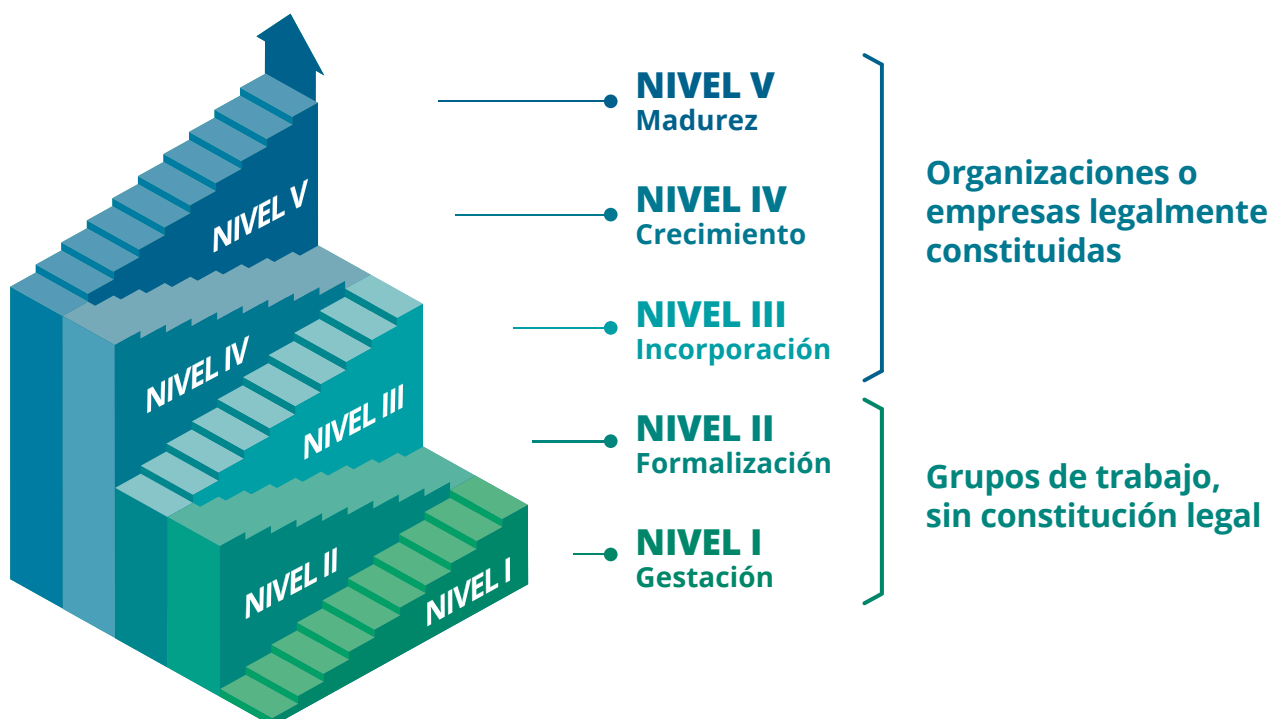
NIVEL V

NIVEL IV

NIVEL III

NIVEL II

NIVEL I

NIVEL V
Madurez

NIVEL IV
Crecimiento

NIVEL III
Incorporación

NIVEL II
Formalización

NIVEL I
Gestación

Organizaciones o empresas legalmente constituidas

Grupos de trabajo, sin constitución legal